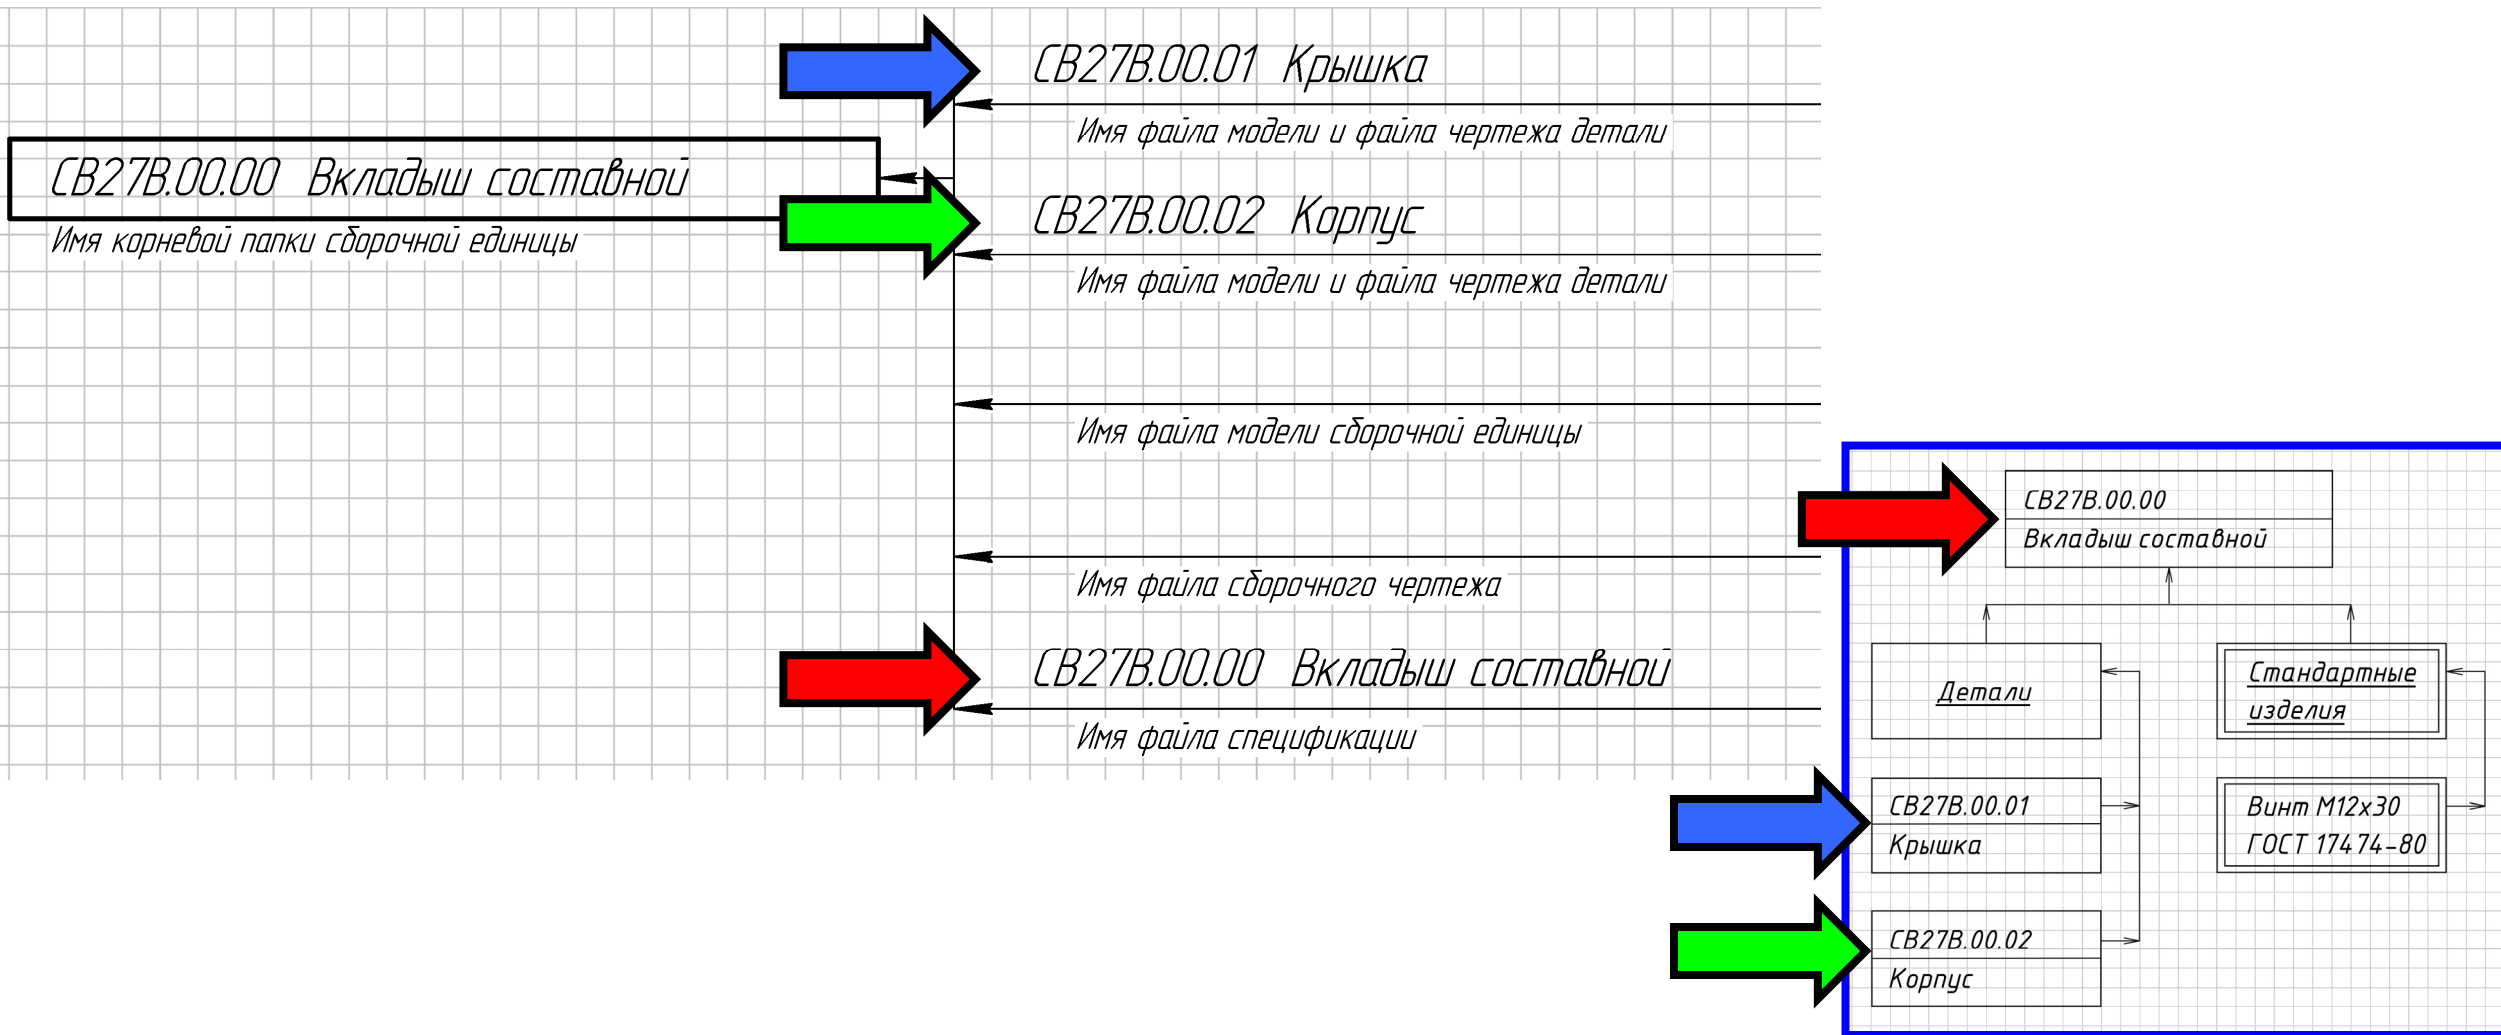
СВ27В.00.01 Крышка

Имя файла модели и файла чертежа детали

СВ27В.00.00 Вкладыш составной

Имя корневой папки сборочной единицы

СВ27В.00.02 Корпус

Имя файла модели и файла чертежа детали

Имя файла модели сборочной единицы

Имя файла сборочного чертежа

СВ27В.00.00 Вкладыш составной

Имя файла спецификации

СВ27В.00.00
Вкладыш составной

Детали

Стандартные изделия

СВ27В.00.01
Крышка

Винт М12х30
ГОСТ 17474-80

СВ27В.00.02
Корпус